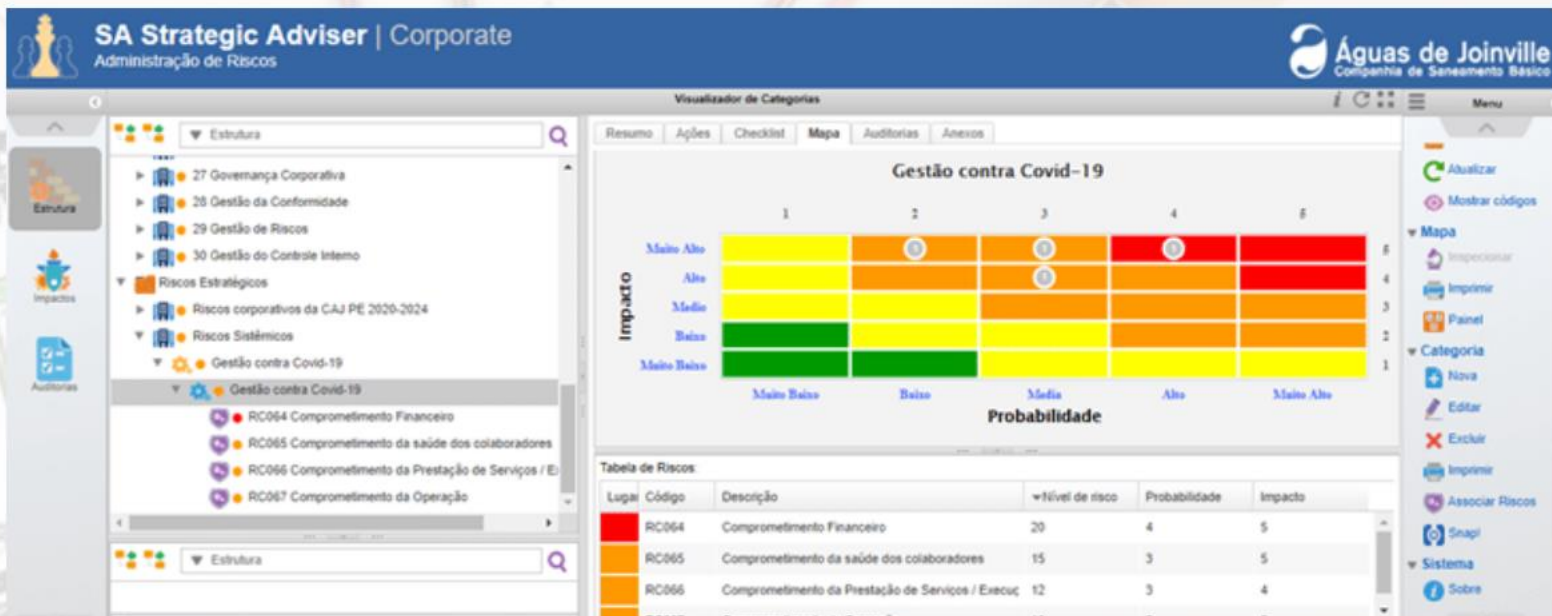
SA Strategic Adviser | Corporate
Administração de Riscos

Águas de Joinville
Companhia de Saneamento Básico

Visualizador de Categorias

Menu

Estrutura
Impactos
Auditorias

Estrutura

27 Governança Corporativa
28 Gestão da Conformidade
29 Gestão de Riscos
30 Gestão do Controle Interno
Riscos Estratégicos
Riscos corporativos da CAJ PE 2020-2024
Riscos Sistêmicos
Gestão contra Covid-19
Gestão contra Covid-19
RC064 Comprometimento Financeiro
RC065 Comprometimento da saúde dos colaboradores
RC066 Comprometimento da Prestação de Serviços / E
RC067 Comprometimento da Operação

Estrutura

Resumo | Ações | Checklist | Mapa | Auditorias | Anexos

Gestão contra Covid-19

1 2 3 4 5

Impacto
Muito Alto 5
Alto 4
Medio 3
Baixo 2
Muito Baixo 1

Muito Baixo | Baixo | Media | Alta | Muito Alto
Probabilidade

Tabela de Riscos

| Lugar | Código | Descrição | Nível de risco | Probabilidade | Impacto |
|---|---|---|---|---|---|
| | RC064 | Comprometimento Financeiro | 20 | 4 | 5 |
| | RC065 | Comprometimento da saúde dos colaboradores | 15 | 3 | 5 |
| | RC066 | Comprometimento da Prestação de Serviços / Execuç | 12 | 3 | 4 |

Atualizar
Mostrar códigos
Mapa
Inspecionar
Imprimir
Painel
Categoria
Nova
Editar
Excluir
Imprimir
Associar Riscos
Snap!
Sistema
Sobre